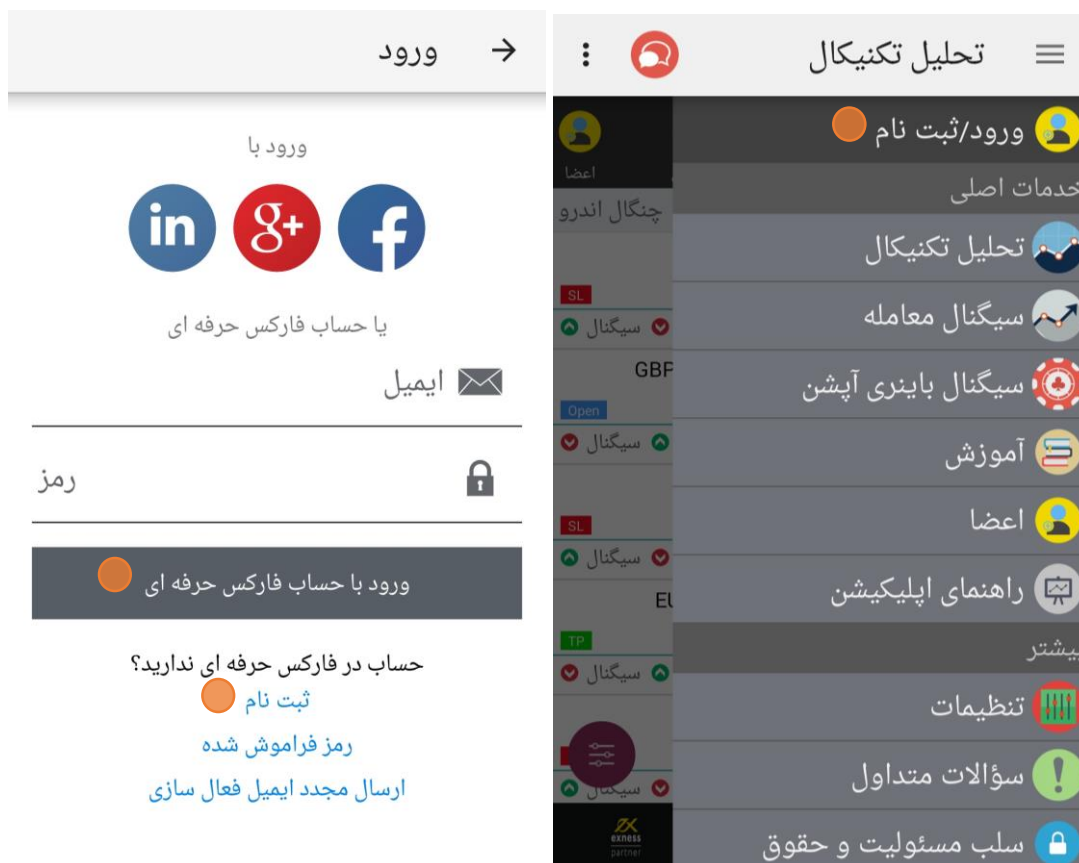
ورود

ورود با

in
g+
f

یا حساب فارکس حرفه ای

ایمیل

رمز

ورود با حساب فارکس حرفه ای

حساب در فارکس حرفه ای ندارید؟
ثبت نام
رمز فراموش شده
ارسال مجدد ایمیل فعال سازی

تحلیل تکنیکال

اعضا
چنگال اندرو
SL
سیگنال
GBP
Open
سیگنال
SL
سیگنال
EU
TP
سیگنال
سیگنال
exness partner

ورود/ثبت نام
خدمات اصلی
تحلیل تکنیکال
سیگنال معامله
سیگنال باینری آپشن
آموزش
اعضا
راهنمای اپلیکیشن
بیشتر
تنظیمات
سؤالات متداول
سلب مسئولیت و حقوق